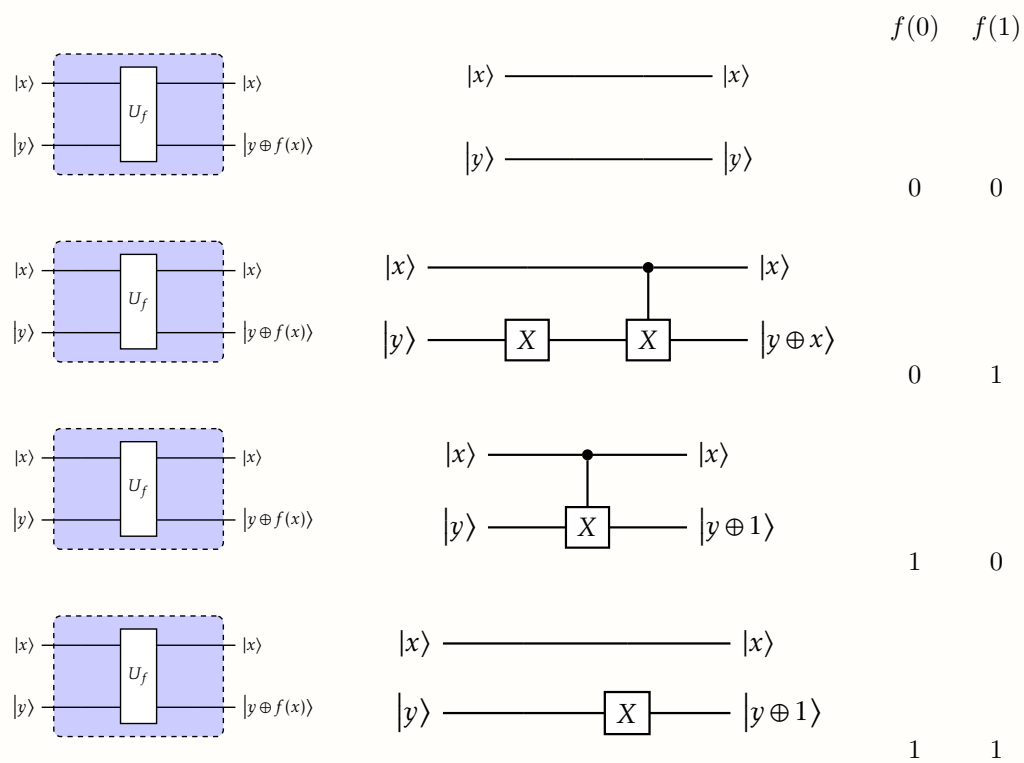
$f(0)$ $f(1)$

$|x\rangle$ $U_f$ $|x\rangle$
$|y\rangle$ $|y \oplus f(x)\rangle$

$|x\rangle$ $|x\rangle$
$|y\rangle$ $|y\rangle$

0 0

$|x\rangle$ $U_f$ $|x\rangle$
$|y\rangle$ $|y \oplus f(x)\rangle$

$|x\rangle$ $|x\rangle$
$|y\rangle$ $X$ $X$ $|y \oplus x\rangle$

0 1

$|x\rangle$ $U_f$ $|x\rangle$
$|y\rangle$ $|y \oplus f(x)\rangle$

$|x\rangle$ $|x\rangle$
$|y\rangle$ $X$ $|y \oplus 1\rangle$

1 0

$|x\rangle$ $U_f$ $|x\rangle$
$|y\rangle$ $|y \oplus f(x)\rangle$

$|x\rangle$ $|x\rangle$
$|y\rangle$ $X$ $|y \oplus 1\rangle$

1 1